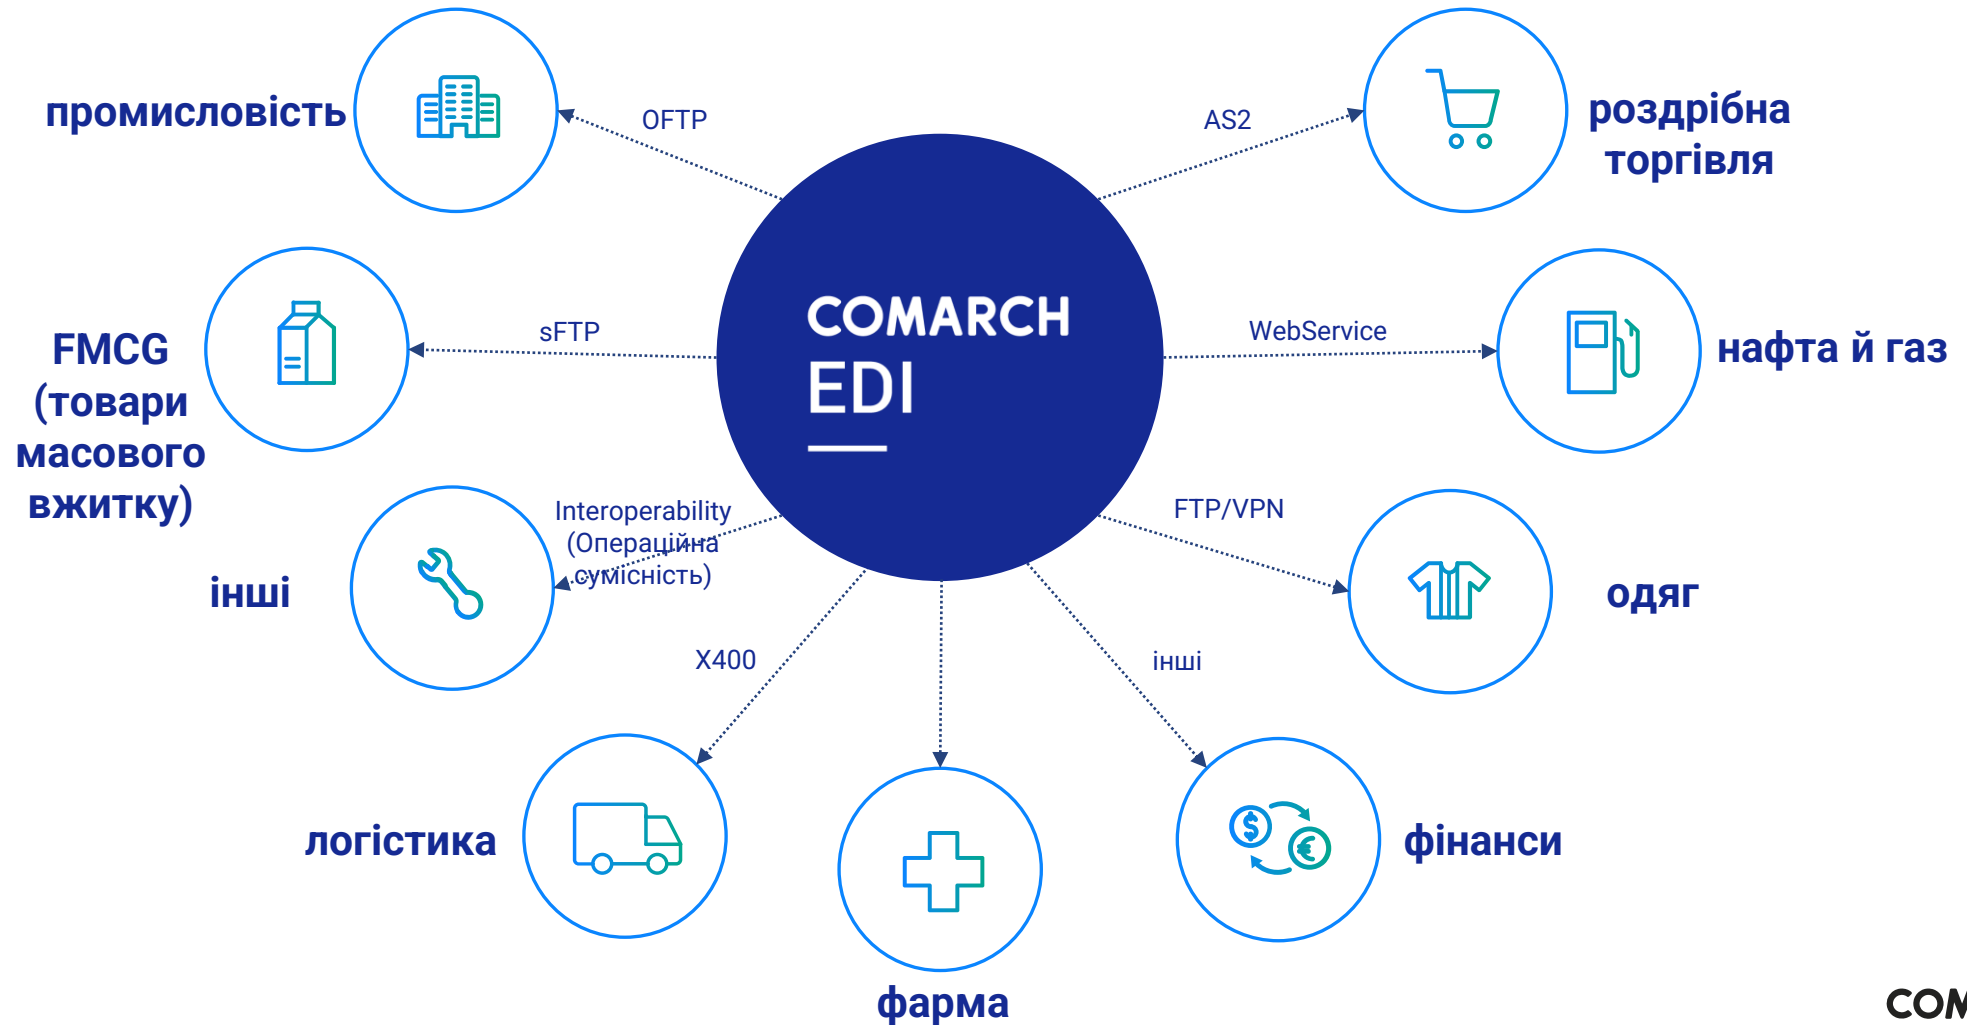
COMARCH
EDI

промисловість

OFTP

AS2

роздрібна торгівля

FMCG (товари масового вжитку)

sFTP

WebService

нафта й газ

інші

Interoperability (Операційна сумісність)

FTP/VPN

одяг

X400

інші

логістика

фарма

фінанси

COM